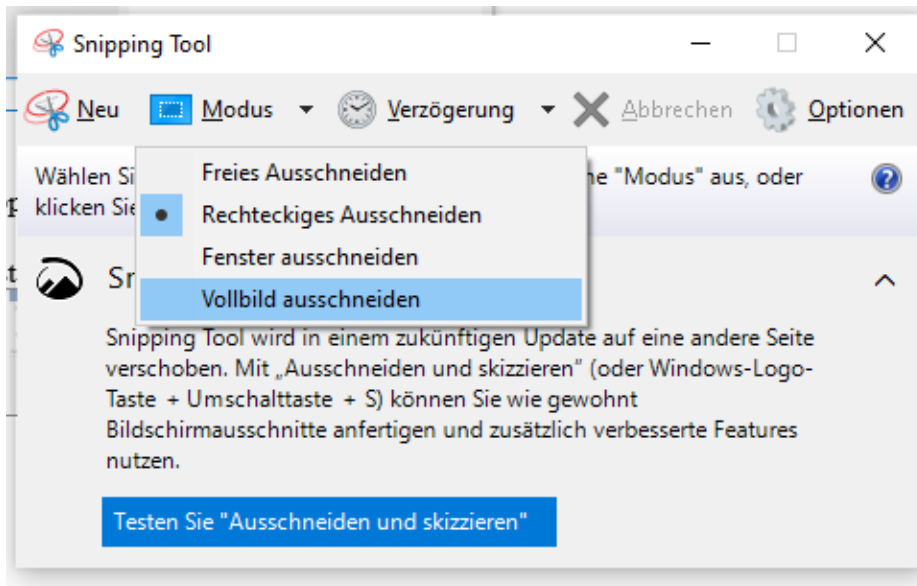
Snipping Tool

Neu Modus Verzögerung Abbrechen Optionen

Wählen Si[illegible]ne "Modus" aus, oder klicken Sie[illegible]

Freies Ausschneiden
Rechteckiges Ausschneiden
Fenster ausschneiden
Vollbild ausschneiden

Sn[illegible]

Snipping Tool wird in einem zukünftigen Update auf eine andere Seite verschoben. Mit „Ausschneiden und skizzieren" (oder Windows-Logo-Taste + Umschalttaste + S) können Sie wie gewohnt Bildschirmausschnitte anfertigen und zusätzlich verbesserte Features nutzen.

Testen Sie "Ausschneiden und skizzieren"